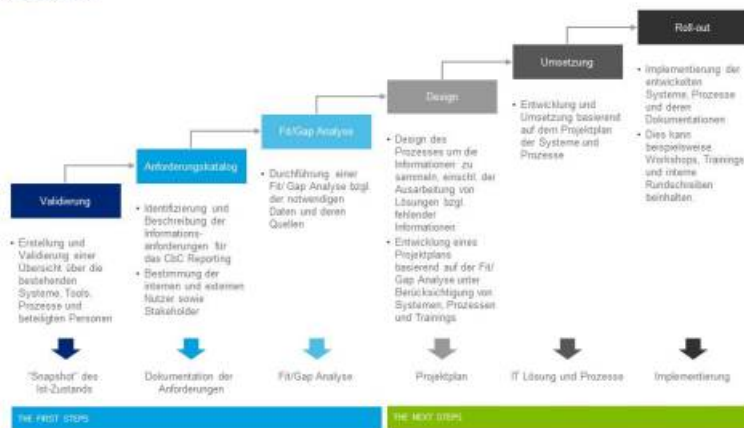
Validierung

• Erstellung und Validierung einer Übersicht über die bestehenden Systeme, Tools, Prozesse und beteiligten Personen

"Snapshot" des Ist-Zustands

Anforderungskatalog

• Identifizierung und Beschreibung der Informations-anforderungen für das CbC Reporting
• Bestimmung der internen und externen Nutzer sowie Stakeholder

Dokumentation der Anforderungen

Fit/Gap Analyse

• Durchführung einer Fit/ Gap Analyse bzgl. der notwendigen Daten und deren Quellen

Fit/Gap Analyse

Design

• Design des Prozesses um die Informationen zu sammeln, einschl. der Ausarbeitung von Lösungen bzgl. fehlender Informationen
• Entwicklung eines Projektplans basierend auf der Fit/ Gap Analyse unter Berücksichtigung von Systemen, Prozessen und Trainings

Projektplan

Umsetzung

• Entwicklung und Umsetzung basierend auf dem Projektplan der Systeme und Prozesse

IT Lösung und Prozesse

Roll-out

• Implementierung der entwickelten Systeme, Prozesse und deren Dokumentationen
• Dies kann beispielsweise Workshops, Trainings und interne Rundschreiben beinhalten

Implementierung

THE FIRST STEPS

THE NEXT STEPS